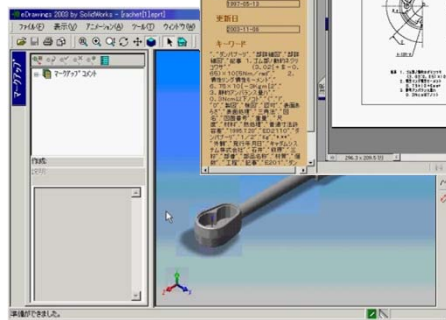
eDrawings 2003 by SolidWorks - [rachet[1].eprt]
ファイル(F) 表示(V) アニメーション(A) ツール(T) ウィンドウ(W)
マークアップ
マークアップ コメント
作成
1997-05-13
更新日
2003-11-08
キーワード
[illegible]
準備ができました。